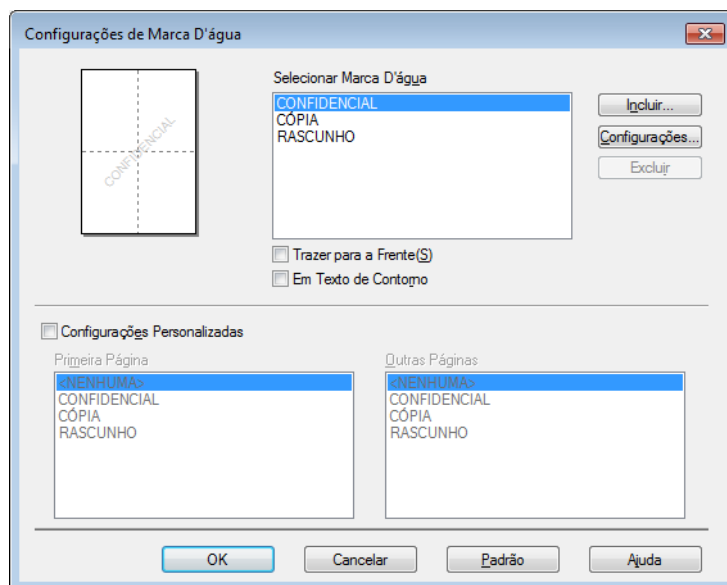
Configurações de Marca D'água

CONFIDENCIAL

Selecionar Marca D'água

CONFIDENCIAL
CÓPIA
RASCUNHO

Incluir...
Configurações...
Excluir

Trazer para a Frente(S)
Em Texto de Contorno

Configurações Personalizadas

Primeira Página
<NENHUMA>
CONFIDENCIAL
CÓPIA
RASCUNHO

Outras Páginas
<NENHUMA>
CONFIDENCIAL
CÓPIA
RASCUNHO

OK
Cancelar
Padrão
Ajuda